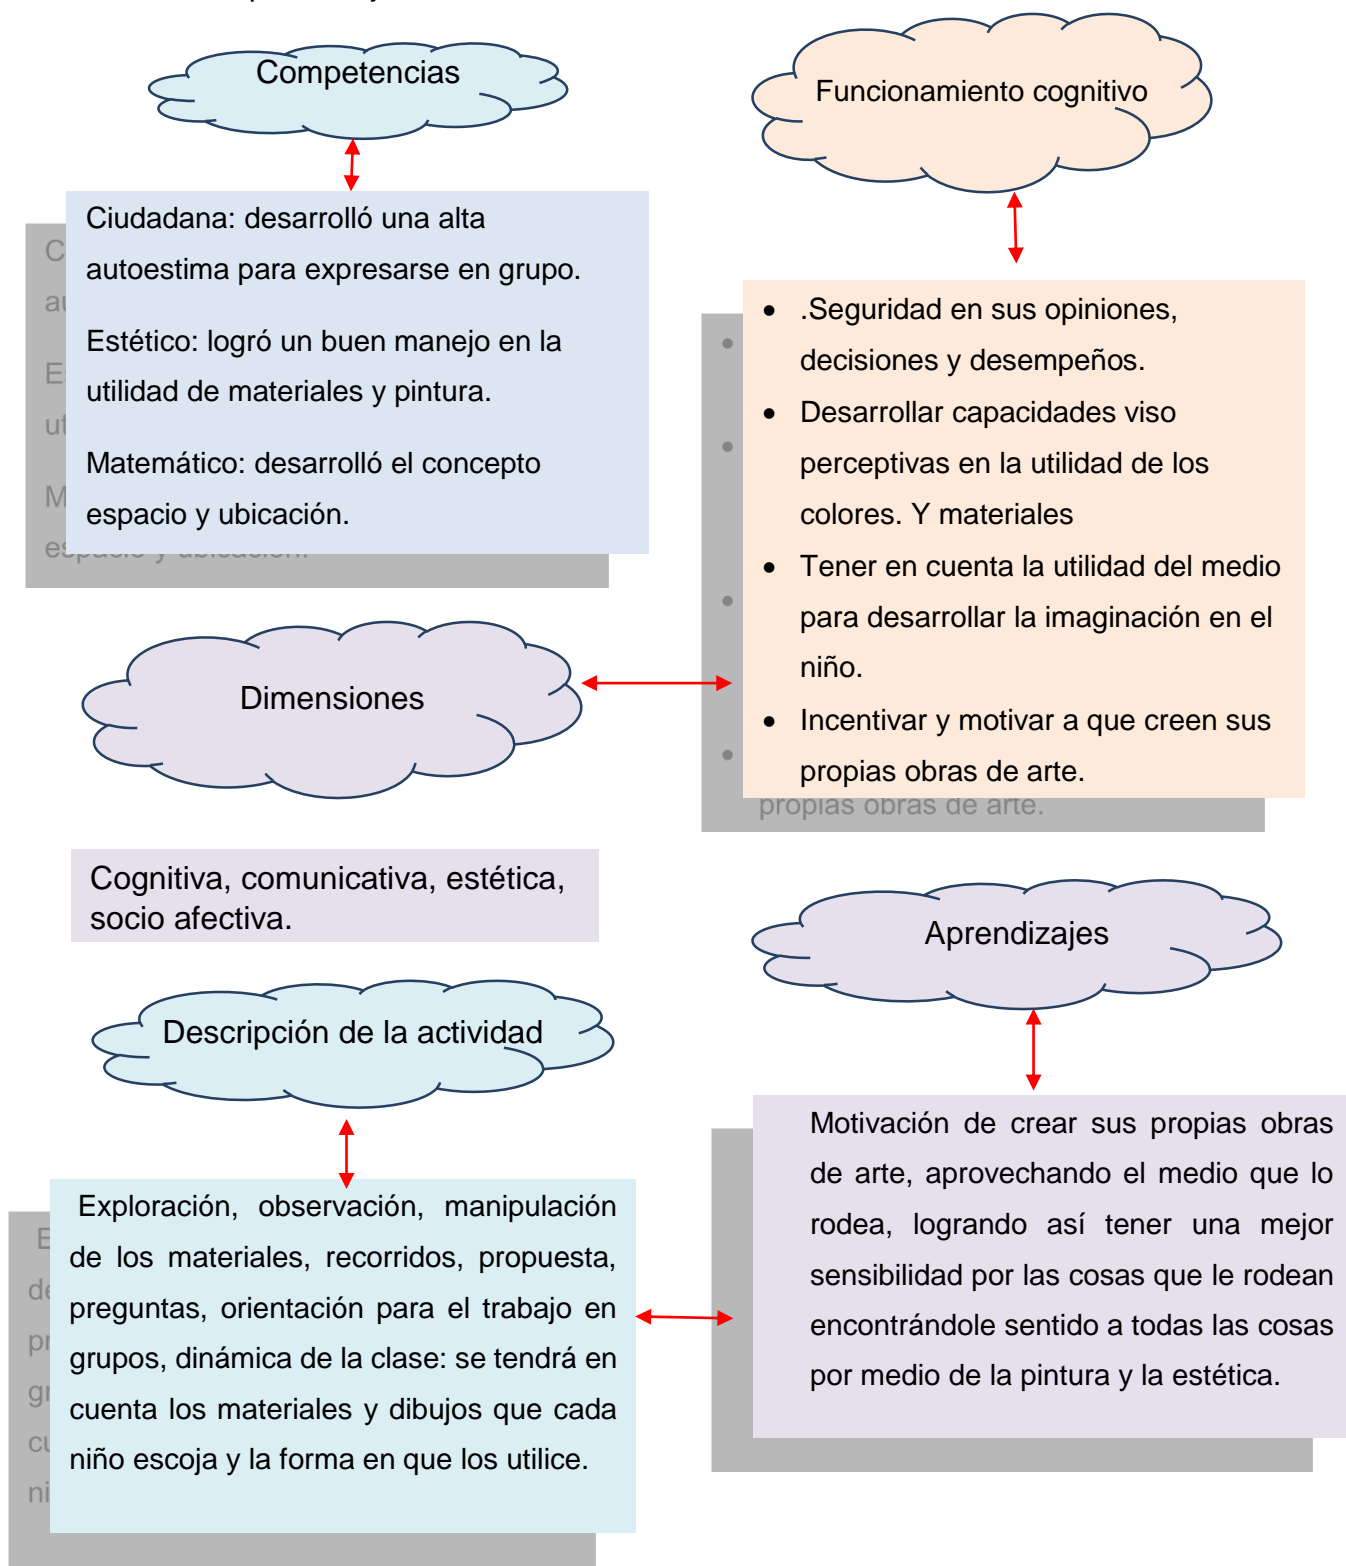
Competencias

Ciudadana: desarrolló una alta autoestima para expresarse en grupo.

Estético: logró un buen manejo en la utilidad de materiales y pintura.

Matemático: desarrolló el concepto espacio y ubicación.

Funcionamiento cognitivo

- .Seguridad en sus opiniones, decisiones y desempeños.
- Desarrollar capacidades viso perceptivas en la utilidad de los colores. Y materiales
- Tener en cuenta la utilidad del medio para desarrollar la imaginación en el niño.
- Incentivar y motivar a que creen sus propias obras de arte.

Dimensiones

Cognitiva, comunicativa, estética, socio afectiva.

Aprendizajes

Motivación de crear sus propias obras de arte, aprovechando el medio que lo rodea, logrando así tener una mejor sensibilidad por las cosas que le rodean encontrándole sentido a todas las cosas por medio de la pintura y la estética.

Descripción de la actividad

Exploración, observación, manipulación de los materiales, recorridos, propuesta, preguntas, orientación para el trabajo en grupos, dinámica de la clase: se tendrá en cuenta los materiales y dibujos que cada niño escoja y la forma en que los utilice.